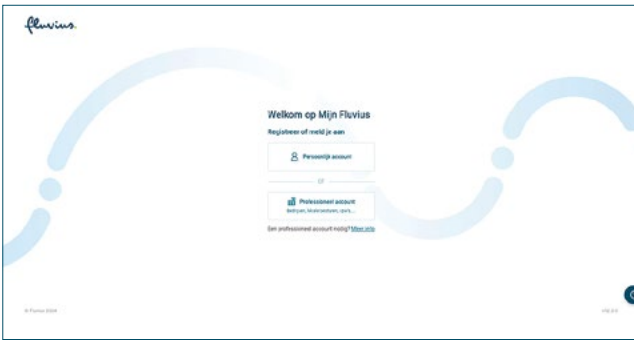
fluvius.

Welkom op Mijn Fluvius

Registreer of meld je aan

Persoonlijk account

OF

Professioneel account
Bedrijven, bouwcontractors, oprit...

Een professioneel account nodig? Meer info

© Fluvius 2024

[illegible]